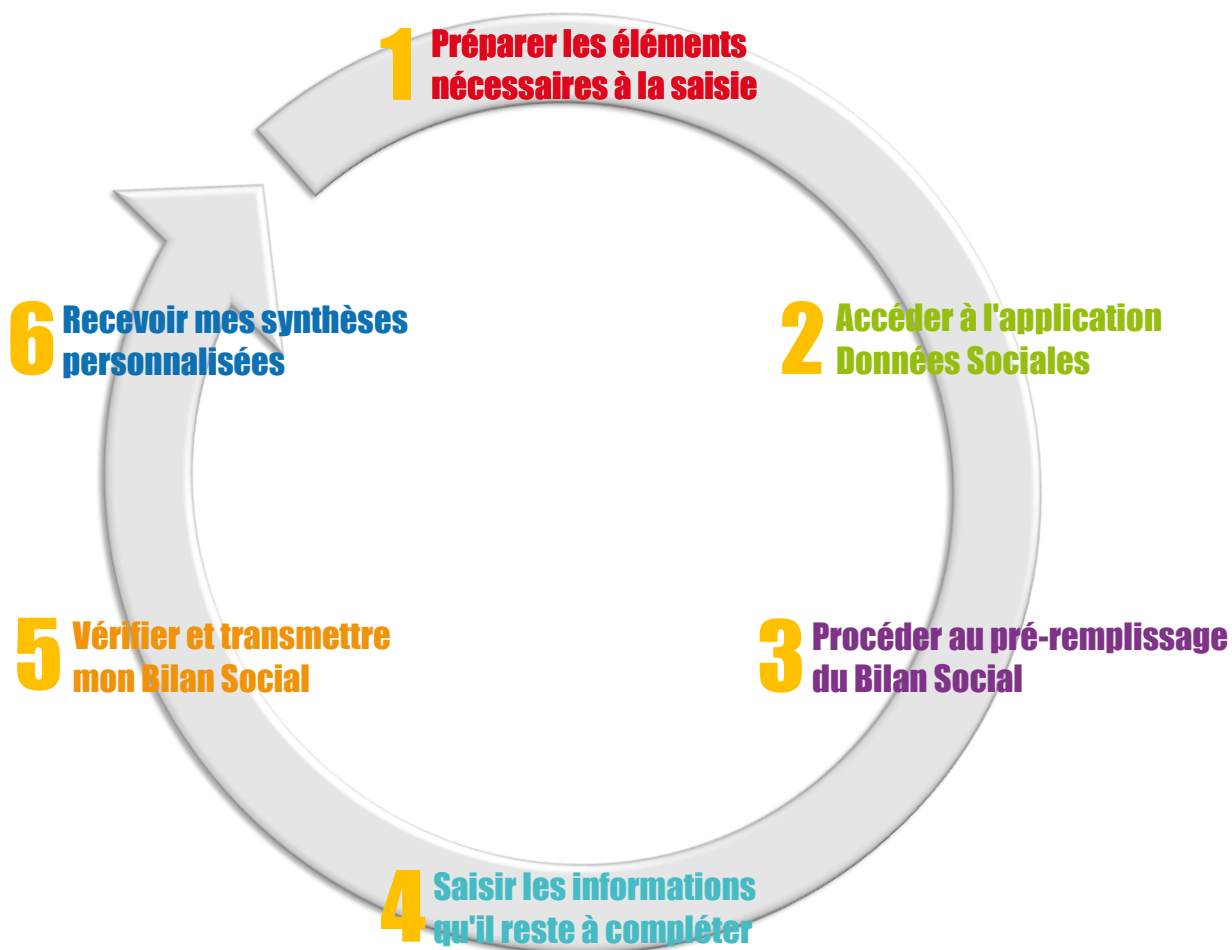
1 Préparer les éléments nécessaires à la saisie

2 Accéder à l'application Données Sociales

3 Procéder au pré-remplissage du Bilan Social

4 Saisir les informations qu'il reste à compléter

5 Vérifier et transmettre mon Bilan Social

6 Recevoir mes synthèses personnalisées